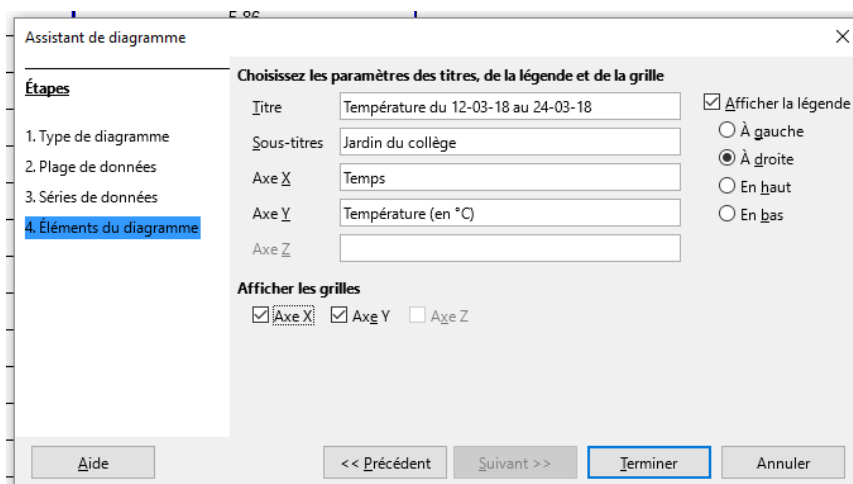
Assistant de diagramme

Étapes

1. Type de diagramme
2. Plage de données
3. Séries de données
4. Éléments du diagramme

Choisissez les paramètres des titres, de la légende et de la grille

Titre Température du 12-03-18 au 24-03-18
Sous-titres Jardin du collège
Axe X Temps
Axe Y Température (en °C)
Axe Z

Afficher la légende
À gauche
À droite
En haut
En bas

Afficher les grilles
Axe X Axe Y Axe Z

Aide
<< Précédent
Suivant >>
Terminer
Annuler